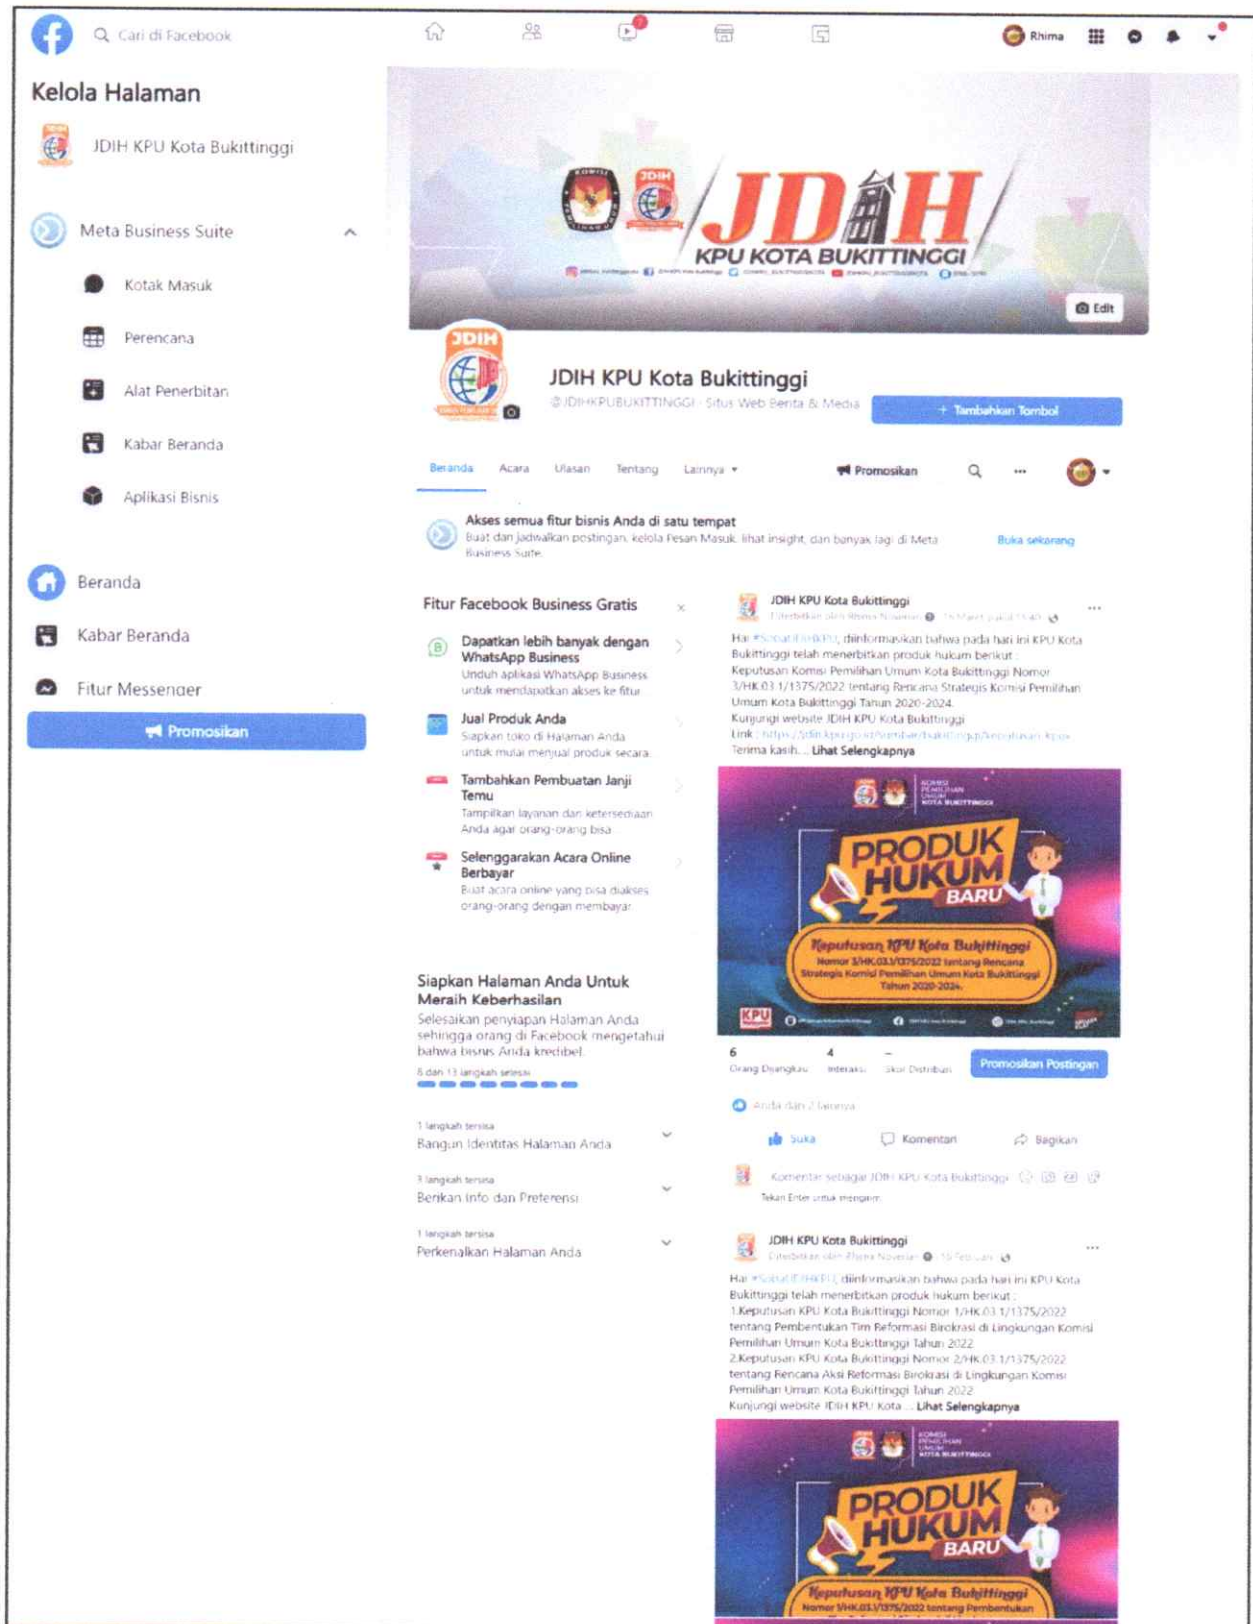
Cari di Facebook

Rhima

Kelola Halaman

JDIH KPU Kota Bukittinggi

Meta Business Suite

Kotak Masuk

Perencana

Alat Penerbitan

Kabar Beranda

Aplikasi Bisnis

Beranda

Kabar Beranda

Fitur Messenger

Promosikan

JDIH

KPU KOTA BUKITTINGGI

Edit

JDIH KPU Kota Bukittinggi

@JDIHKPUBUKITTINGGI · Situs Web Berita & Media

+ Tambahkan Tombol

Beranda Acara Ulasan Tentang Lainnya

Promosikan

Akses semua fitur bisnis Anda di satu tempat

Buat dan jadwalkan postingan, kelola Pesan Masuk, lihat insight, dan banyak lagi di Meta Business Suite.

Buka sekarang

Fitur Facebook Business Gratis

Dapatkan lebih banyak dengan WhatsApp Business

Unduh aplikasi WhatsApp Business untuk mendapatkan akses ke fitur

Jual Produk Anda

Siapkan toko di Halaman Anda untuk mulai menjual produk secara

Tambahkan Pembuatan Janji Temu

Tampilkan layanan dan ketersediaan Anda agar orang-orang bisa

Selenggarakan Acara Online Berbayar

Buat acara online yang bisa diakses orang-orang dengan membayar

Siapkan Halaman Anda Untuk Meraih Keberhasilan

Selesaikan penyiapan Halaman Anda sehingga orang di Facebook mengetahui bahwa bisnis Anda kredibel.

8 dari 13 langkah selesai

1 langkah tersisa
Bangun Identitas Halaman Anda

3 langkah tersisa
Berikan Info dan Preferensi

1 langkah tersisa
Perkenalkan Halaman Anda

JDIH KPU Kota Bukittinggi

Diterbitkan oleh Rhima Novenlan · 15 Maret pukul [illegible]

Hai #SobatJDIHKPU, diinformasikan bahwa pada hari ini KPU Kota Bukittinggi telah menerbitkan produk hukum berikut :
Keputusan Komisi Pemilihan Umum Kota Bukittinggi Nomor 3/HK.03.1/1375/2022 tentang Rencana Strategis Komisi Pemilihan Umum Kota Bukittinggi Tahun 2020-2024.
Kunjungi website JDIH KPU Kota Bukittinggi
Link : https://jdih.kpu.go.id/sumbar/bukittinggi/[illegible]
Terima kasih... Lihat Selengkapnya

PRODUK HUKUM BARU

Keputusan KPU Kota Bukittinggi
Nomor 3/HK.03.1/1375/2022 tentang Rencana Strategis Komisi Pemilihan Umum Kota Bukittinggi Tahun 2020-2024.

6 Orang Dijangkau
4 Interaksi
– Skor Distribusi

Promosikan Postingan

Anda dan 2 lainnya

Suka Komentari Bagikan

Komentar sebagai JDIH KPU Kota Bukittinggi

Tekan Enter untuk mengirim.

JDIH KPU Kota Bukittinggi

Diterbitkan oleh Rhima Novenlan · 15 Februari

Hai #SobatJDIHKPU, diinformasikan bahwa pada hari ini KPU Kota Bukittinggi telah menerbitkan produk hukum berikut :
1.Keputusan KPU Kota Bukittinggi Nomor 1/HK.03.1/1375/2022 tentang Pembentukan Tim Reformasi Birokrasi di Lingkungan Komisi Pemilihan Umum Kota Bukittinggi Tahun 2022
2.Keputusan KPU Kota Bukittinggi Nomor 2/HK.03.1/1375/2022 tentang Rencana Aksi Reformasi Birokrasi di Lingkungan Komisi Pemilihan Umum Kota Bukittinggi Tahun 2022
Kunjungi website JDIH KPU Kota ... Lihat Selengkapnya

PRODUK HUKUM BARU

Keputusan KPU Kota Bukittinggi
Nomor 1/HK.03.1/1375/2022 tentang Pembentukan